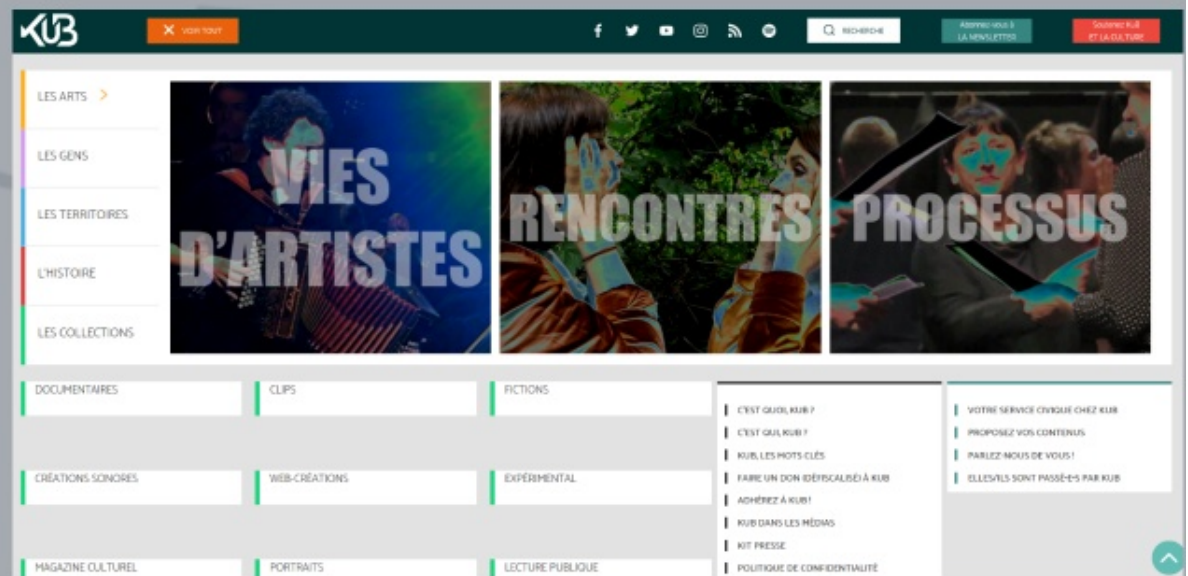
KUB

VOIR TOUT

RECHERCHE

Abonnez-vous à LA NEWSLETTER

Soutenez KuB ET LA CULTURE

LES ARTS >

LES GENS

LES TERRITOIRES

L'HISTOIRE

LES COLLECTIONS

VIES D'ARTISTES

RENCONTRES

PROCESSUS

DOCUMENTAIRES

CLIPS

FICTIONS

CRÉATIONS SONORES

WEB-CRÉATIONS

EXPÉRIMENTAL

MAGAZINE CULTUREL

PORTRAITS

LECTURE PUBLIQUE

C'EST QUOI, KUB ?

C'EST QUI, KUB ?

KUB, LES MOTS CLÉS

FAIRE UN DON (DÉFISCALISÉ) À KUB

ADHÉREZ À KUB !

KUB DANS LES MÉDIAS

KIT PRESSE

POLITIQUE DE CONFIDENTIALITÉ

VOTRE SERVICE CIVIQUE CHEZ KUB

PROPOSEZ VOS CONTENUS

PARLEZ-NOUS DE VOUS !

ELLES/ILS SONT PASSÉ-E-S PAR KUB